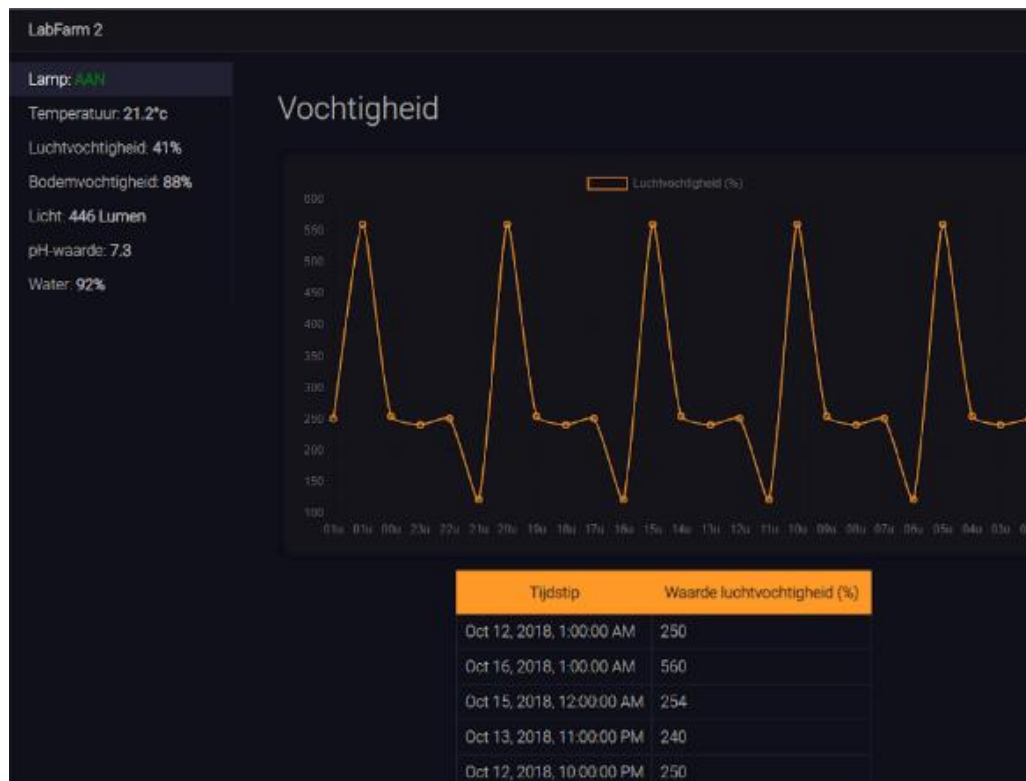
LabFarm 2

Lamp: AAN
Temperatuur: 21.2°c
Luchtvochtigheid: 41%
Bodemvochtigheid: 88%
Licht: 446 Lumen
pH-waarde: 7.3
Water: 92%

Vochtigheid

Luchtvochtigheid (%)

600
550
500
450
400
350
300
250
200
150
100

01u 01u 00u 23u 22u 21u 20u 19u 18u 17u 16u 15u 14u 13u 12u 11u 10u 09u 08u 07u 06u 05u 04u 03u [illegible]

| Tijdstip | Waarde luchtvochtigheid (%) |
|---|---|
| Oct 12, 2018, 1:00:00 AM | 250 |
| Oct 16, 2018, 1:00:00 AM | 560 |
| Oct 15, 2018, 12:00:00 AM | 254 |
| Oct 13, 2018, 11:00:00 PM | 240 |
| Oct 12, 2018, 10:00:00 PM | 250 |